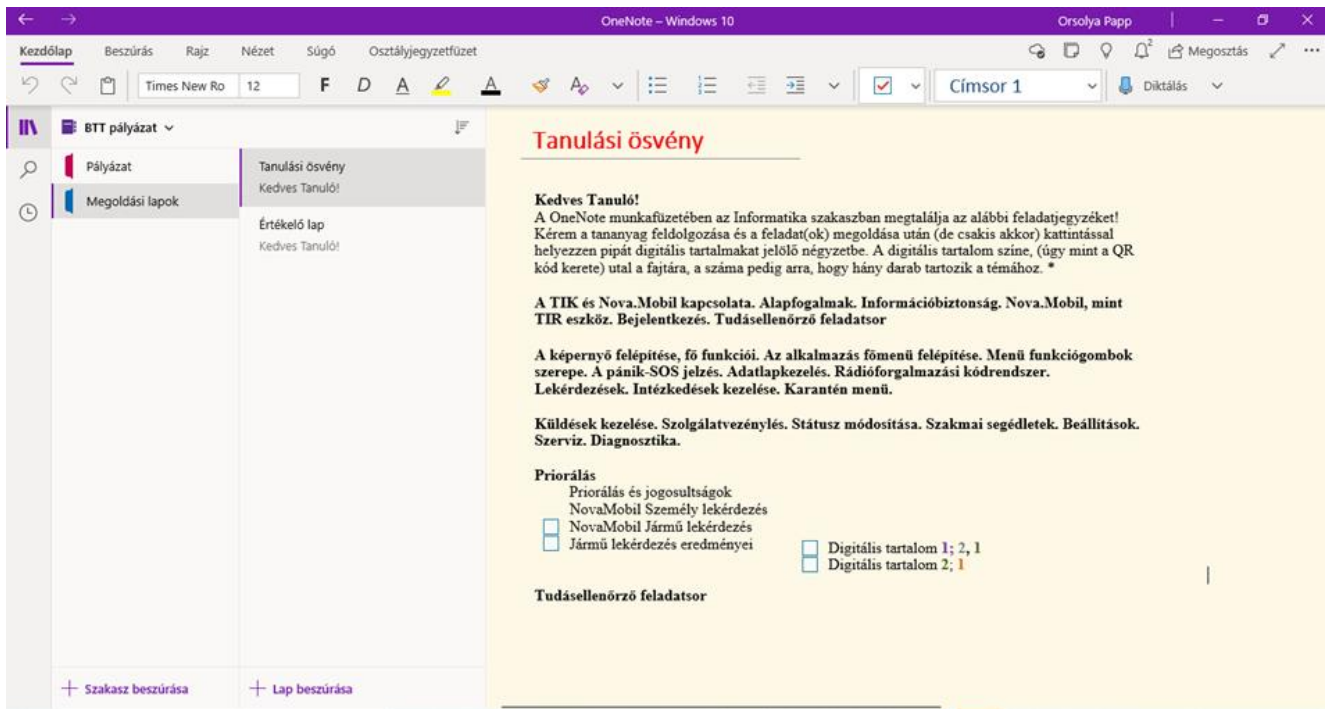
OneNote – Windows 10
Orsolya Papp

Kezdőlap Beszúrás Rajz Nézet Súgó Osztályjegyzetfüzet
Megosztás

Times New Ro 12 F D A
Címsor 1
Diktálás

BTT pályázat
Pályázat
Megoldási lapok

Tanulási ösvény
Kedves Tanuló!
Értékelő lap
Kedves Tanuló!

Tanulási ösvény

Kedves Tanuló!
A OneNote munkafüzetében az Informatika szakaszban megtalálja az alábbi feladatjegyzéket! Kérem a tananyag feldolgozása és a feladat(ok) megoldása után (de csakis akkor) kattintással helyezzen pipát digitális tartalmakat jelölő négyzetbe. A digitális tartalom színe, (úgy mint a QR kód kerete) utal a fajtára, a száma pedig arra, hogy hány darab tartozik a témához. *

A TIK és Nova.Mobil kapcsolata. Alapfogalmak. Információbiztonság. Nova.Mobil, mint TIR eszköz. Bejelentkezés. Tudásellenőrző feladatsor

A képernyő felépítése, fő funkciói. Az alkalmazás főmenü felépítése. Menü funkciógombok szerepe. A pánik-SOS jelzés. Adatlapkezelés. Rádióforgalmazási kódrendszer. Lekérdezések. Intézkedések kezelése. Karantén menü.

Küldések kezelése. Szolgálatvezénylés. Státusz módosítása. Szakmai segédletek. Beállítások. Szerviz. Diagnosztika.

Priorálás
Priorálás és jogosultságok
NovaMobil Személy lekérdezés
NovaMobil Jármű lekérdezés
Jármű lekérdezés eredményei
Digitális tartalom 1; 2, 1
Digitális tartalom 2; 1

Tudásellenőrző feladatsor

Szakasz beszúrása
Lap beszúrása